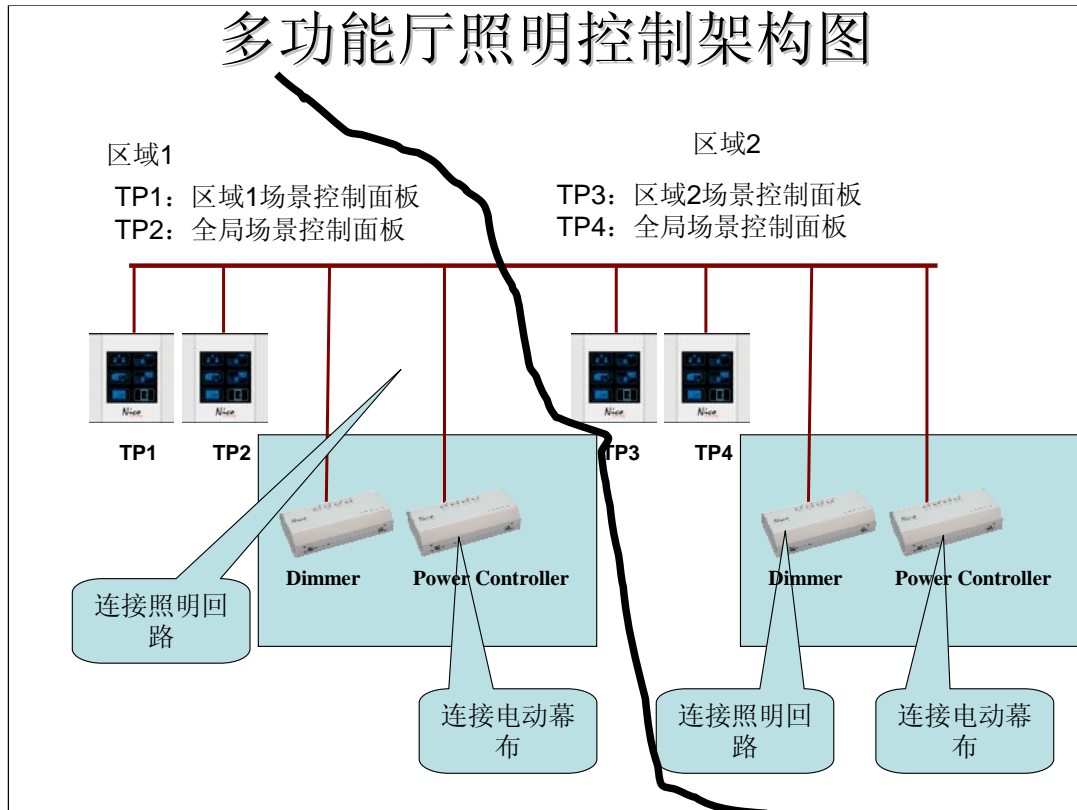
多功能厅照明控制架构图

区域1

TP1：区域1场景控制面板
TP2：全局场景控制面板

区域2

TP3：区域2场景控制面板
TP4：全局场景控制面板

TP1 TP2 TP3 TP4

Dimmer Power Controller

Dimmer Power Controller

连接照明回路

连接电动幕布

连接照明回路

连接电动幕布